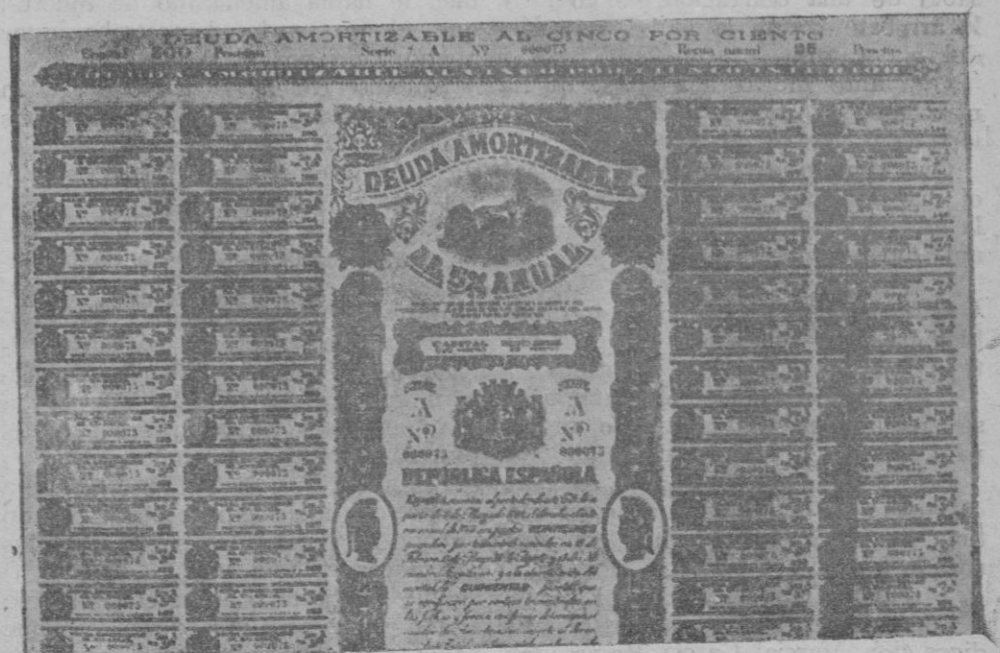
DEUDA AMORTIZABLE AL CINCO POR CIENTO
Capital 500 Pesetas Serie A Nº 000073 Renta anual 25 Pesetas

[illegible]

DEUDA AMORTIZABLE
AL 5% ANUAL

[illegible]

CAPITAL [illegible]

Serie A
Nº 000073

Serie A
Nº 000073

REPÚBLICA ESPAÑOLA

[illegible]